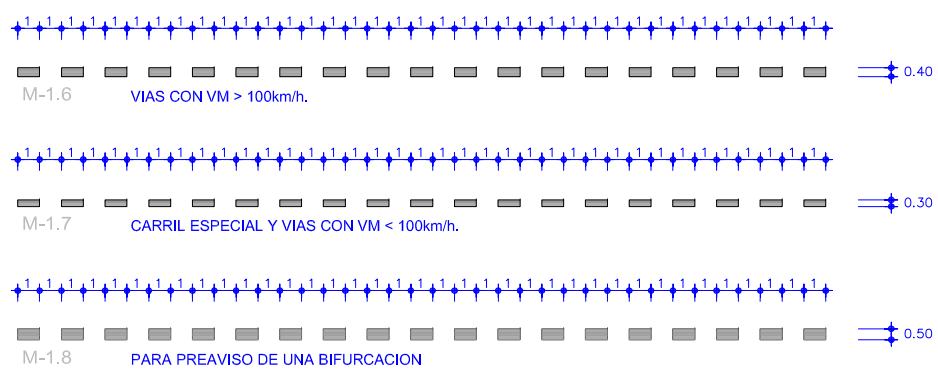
1 1 1 1 1 1 1 1 1 1 1 1 1 1 1 1 1 1 1 1 1 1 1 1 1 1 1 1 1 1 1 1 1 1 1 1 1 1

0.40

M-1.6 VIAS CON VM > 100km/h.

1 1 1 1 1 1 1 1 1 1 1 1 1 1 1 1 1 1 1 1 1 1 1 1 1 1 1 1 1 1 1 1 1 1 1 1 1 1

0.30

M-1.7 CARRIL ESPECIAL Y VIAS CON VM < 100km/h.

1 1 1 1 1 1 1 1 1 1 1 1 1 1 1 1 1 1 1 1 1 1 1 1 1 1 1 1 1 1 1 1 1 1 1 1 1 1

0.50

M-1.8 PARA PREAVISO DE UNA BIFURCACION